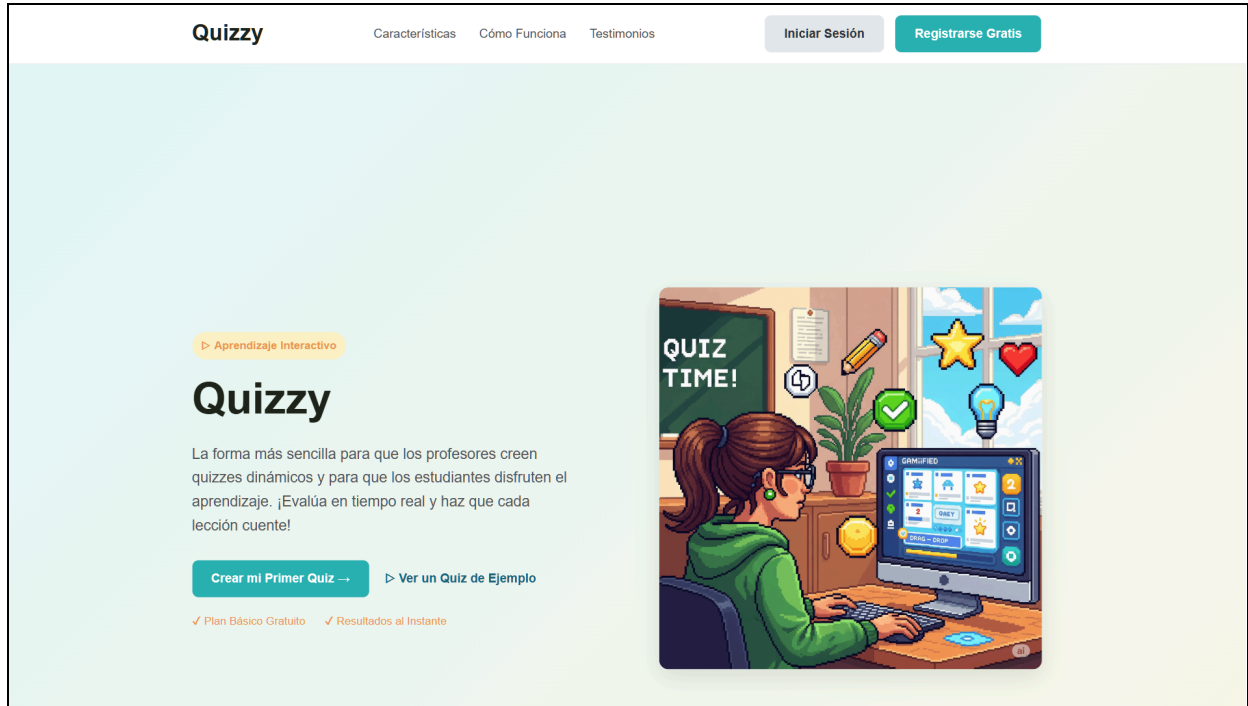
Quizzy

Características Cómo Funciona Testimonios

Iniciar Sesión Registrarse Gratis

▷ Aprendizaje Interactivo

Quizzy

La forma más sencilla para que los profesores creen quizzes dinámicos y para que los estudiantes disfruten el aprendizaje. ¡Evalúa en tiempo real y haz que cada lección cuente!

Crear mi Primer Quiz → ▷ Ver un Quiz de Ejemplo

✓ Plan Básico Gratuito ✓ Resultados al Instante

QUIZ TIME!

GAMIFIED

DRAG — DROP

ai